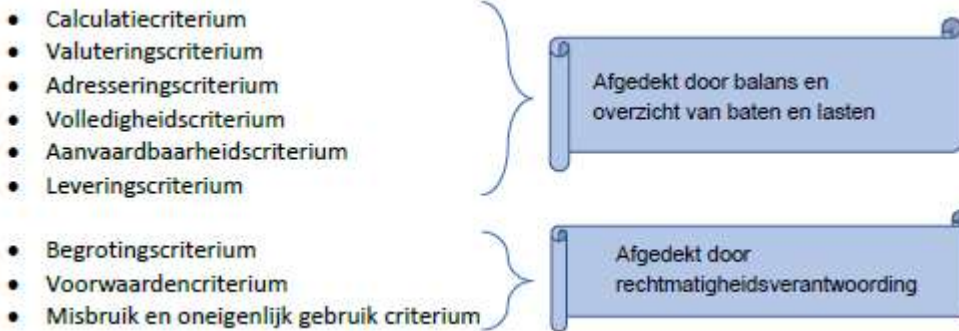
- Calculatiecriterium
- Valuteringscriterium
- Adresseringscriterium
- Volledigheidscriterium
- Aanvaardbaarheidscriterium
- Leveringscriterium

Afgedekt door balans en overzicht van baten en lasten

- Begrotingscriterium
- Voorwaardencriterium
- Misbruik en oneigenlijk gebruik criterium

Afgedekt door rechtmatigheidsverantwoording